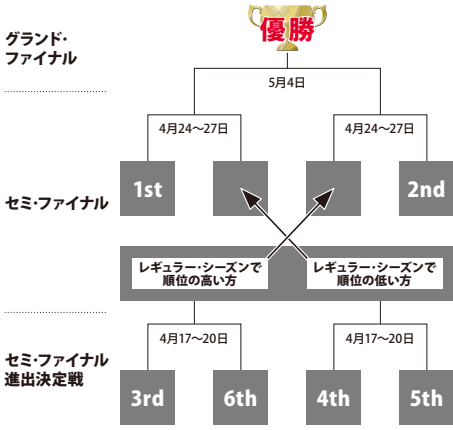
グランド・
ファイナル

優勝

5月4日

4月24～27日

4月24～27日

セミ・ファイナル

1st

2nd

レギュラー・シーズンで
順位の高い方

レギュラー・シーズンで
順位の低い方

セミ・ファイナル
進出決定戦

4月17～20日

4月17～20日

3rd

6th

4th

5th